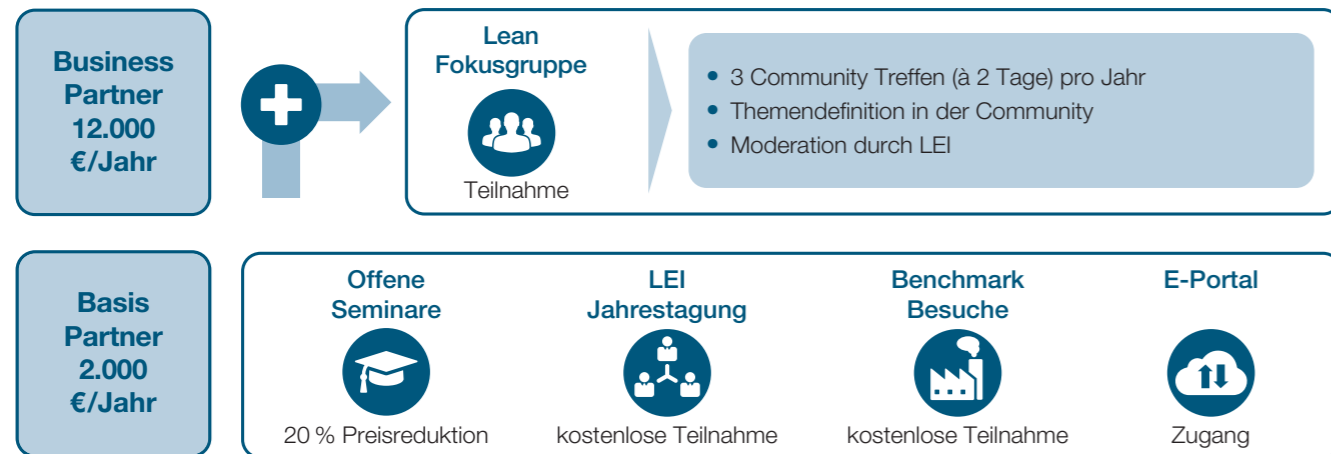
Business Partner 12.000 €/Jahr

Lean Fokusgruppe

Teilnahme

• 3 Community Treffen (à 2 Tage) pro Jahr
• Themendefinition in der Community
• Moderation durch LEI

Basis Partner 2.000 €/Jahr

Offene Seminare

20 % Preisreduktion

LEI Jahrestagung

kostenlose Teilnahme

Benchmark Besuche

kostenlose Teilnahme

E-Portal

Zugang